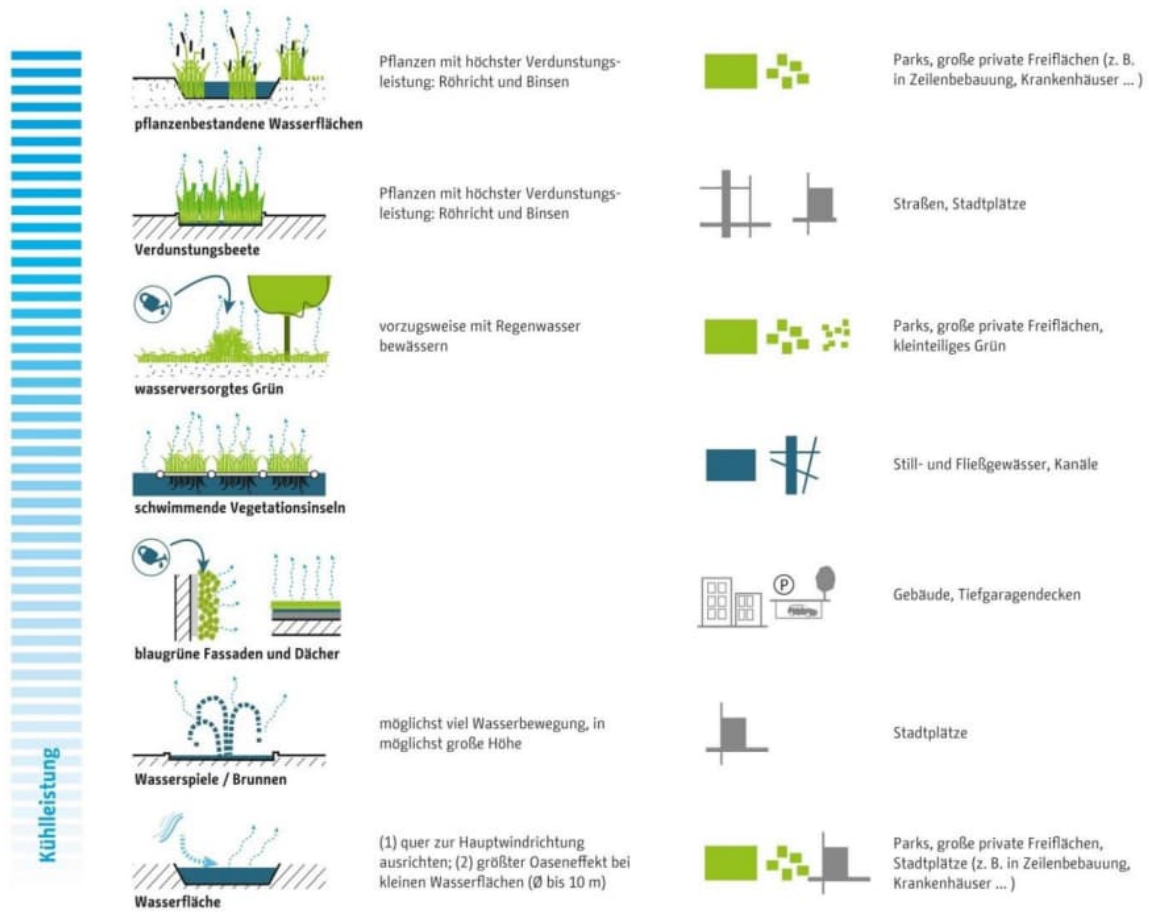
Kühlleistung

pflanzenbestandene Wasserflächen

Pflanzen mit höchster Verdunstungsleistung: Röhricht und Binsen

Parks, große private Freiflächen (z. B. in Zeilenbebauung, Krankenhäuser ... )

Verdunstungsbeete

Pflanzen mit höchster Verdunstungsleistung: Röhricht und Binsen

Straßen, Stadtplätze

wasserversorgtes Grün

vorzugsweise mit Regenwasser bewässern

Parks, große private Freiflächen, kleinteiliges Grün

schwimmende Vegetationsinseln

Still- und Fließgewässer, Kanäle

blaugrüne Fassaden und Dächer

P

Gebäude, Tiefgaragendecken

Wasserspiele / Brunnen

möglichst viel Wasserbewegung, in möglichst große Höhe

Stadtplätze

Wasserfläche

(1) quer zur Hauptwindrichtung ausrichten; (2) größter Oaseneffekt bei kleinen Wasserflächen (Ø bis 10 m)

Parks, große private Freiflächen, Stadtplätze (z. B. in Zeilenbebauung, Krankenhäuser ... )